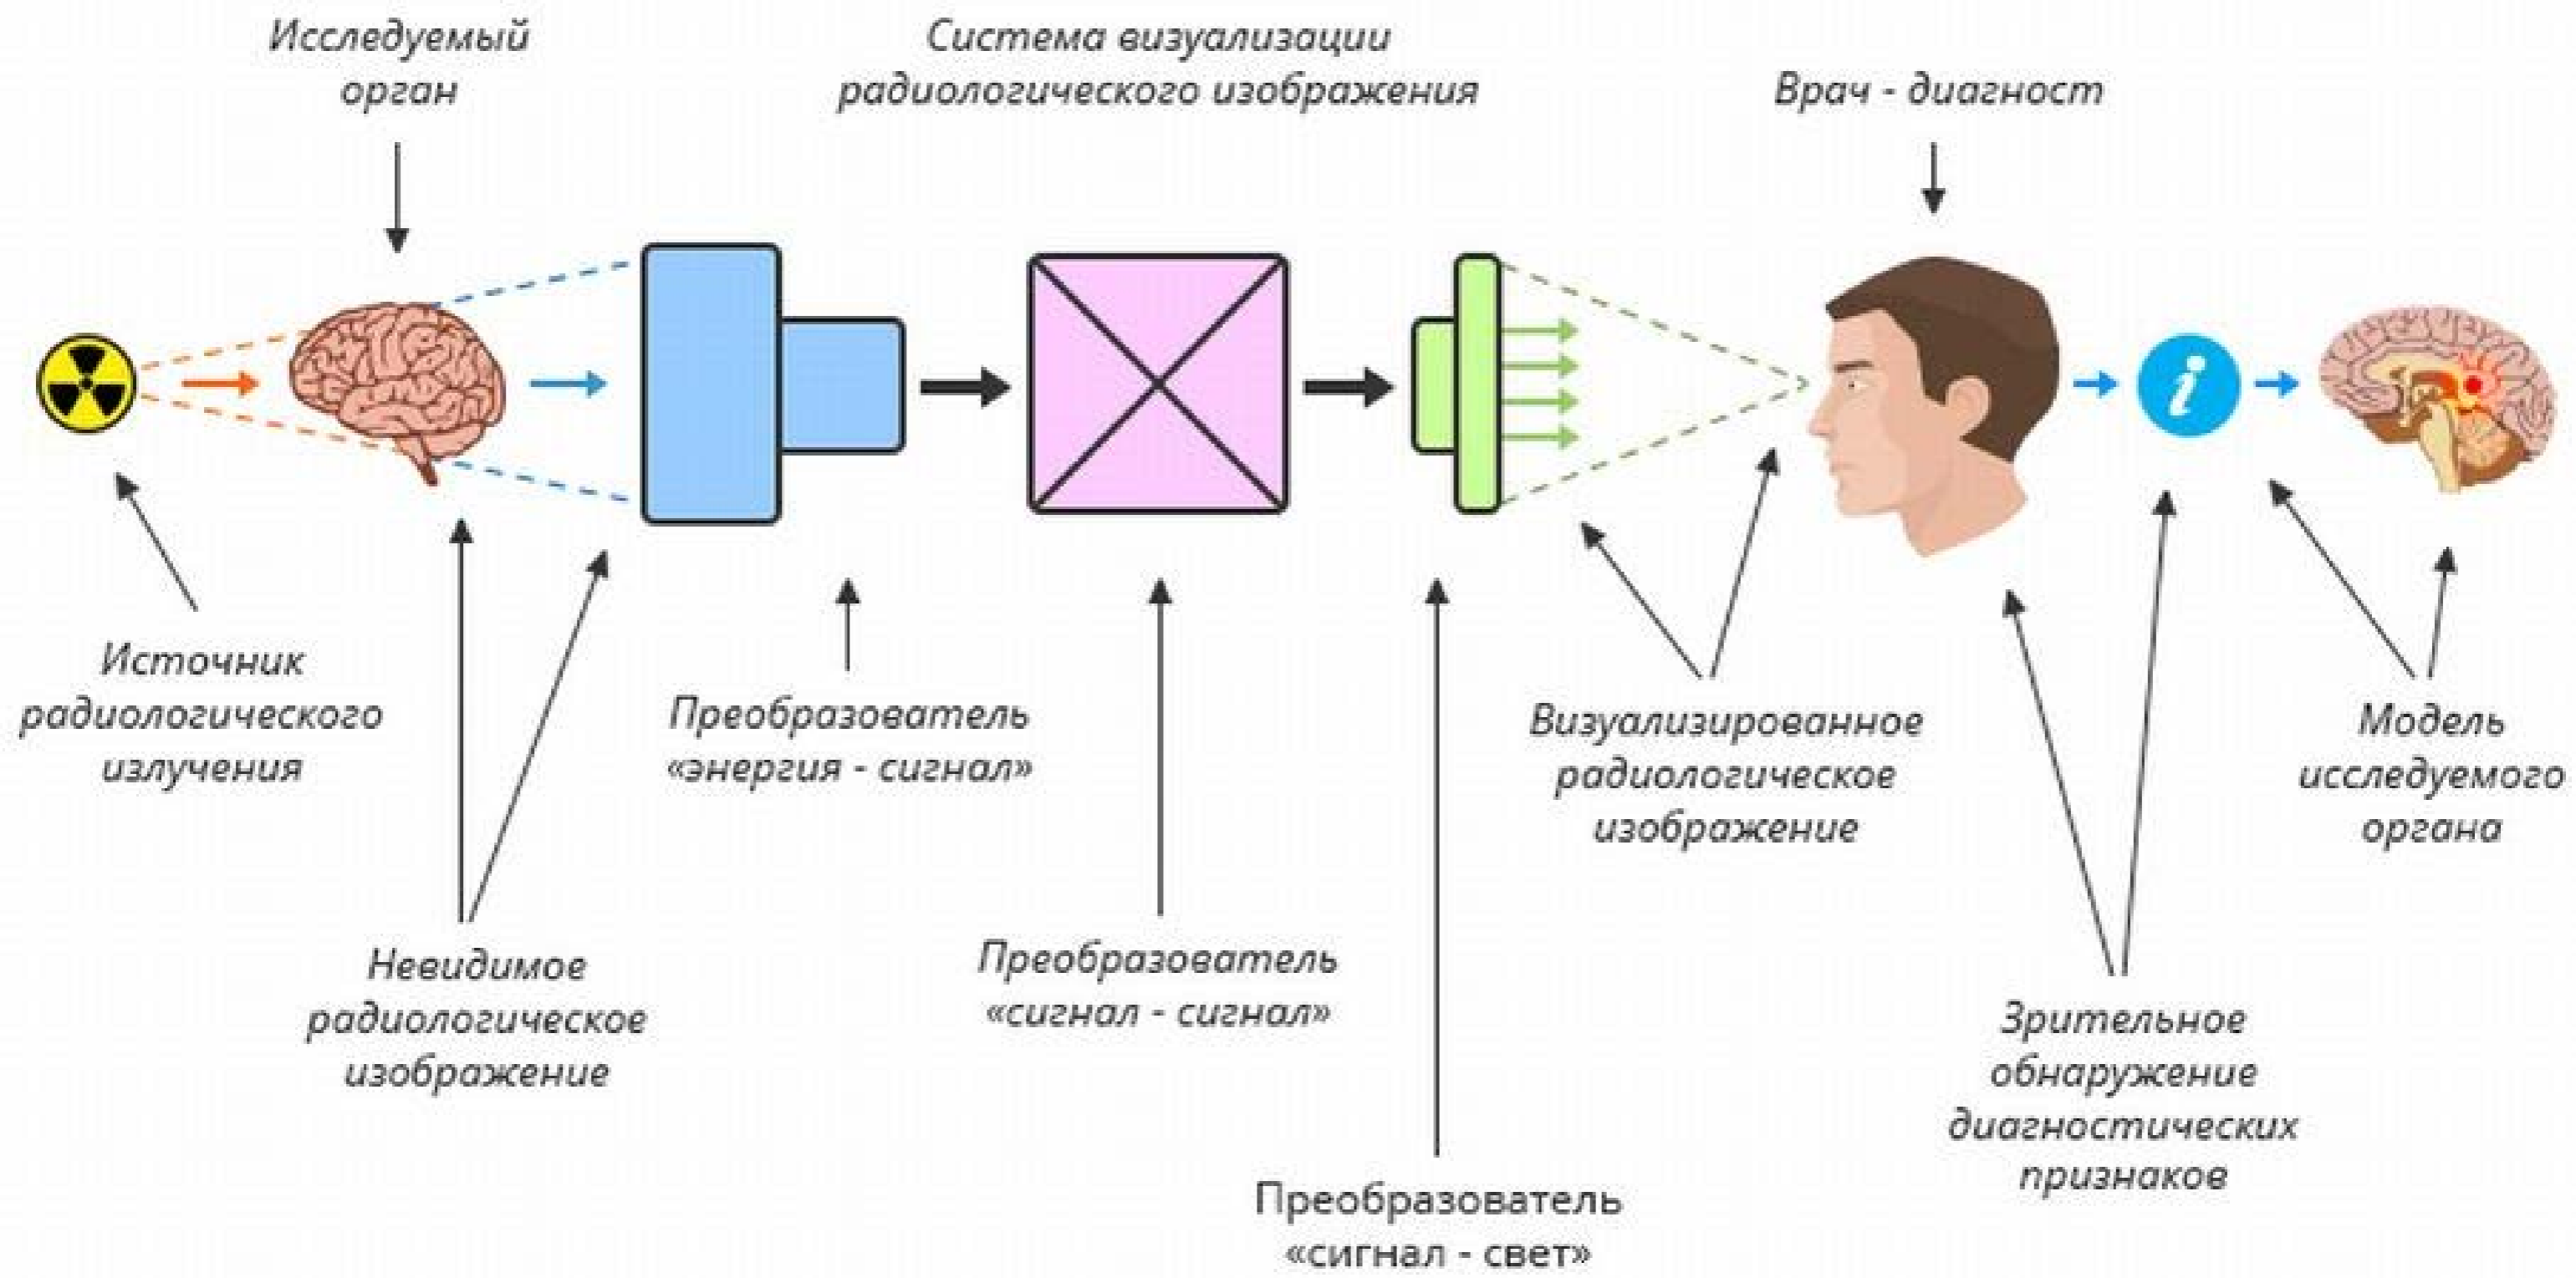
Исследуемый орган

Система визуализации радиологического изображения

Врач - диагност

Источник радиологического излучения

Невидимое радиологическое изображение

Преобразователь «энергия - сигнал»

Преобразователь «сигнал - сигнал»

Преобразователь «сигнал - свет»

Визуализированное радиологическое изображение

Зрительное обнаружение диагностических признаков

Модель исследуемого органа